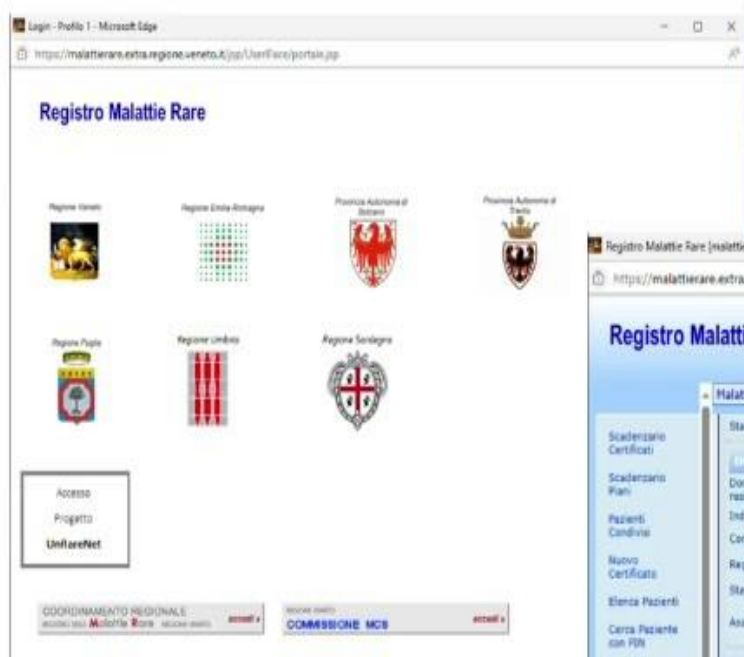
Login - Profilo 1 - Microsoft Edge

https://malattierare.extra.regione.veneto.it/jsp/UserRare/portale.jsp

Registro Malattie Rare

Regione Veneto

Regione Emilia-Romagna

Provincia Autonoma di Bolzano

Provincia Autonoma di Trento

Regione Puglia

Regione Umbria

Regione Sardegna

Accesso

Progetto

UniRareNet

COORDINAMENTO REGIONALE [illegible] Malattie Rare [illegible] accedi »

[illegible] COMMISSIONE MCS accedi »

Registro Malattie Rare [malatti

https://malattierare.extra

Registro Malatti

Malat

Scadenzario Certificati

Scadenzario Piani

Pazienti Condivisi

Nuovo Certificato

Elenco Pazienti

Cerca Paziente con FDN

Sta

Do res

Ind

Co

Re

Sta

As